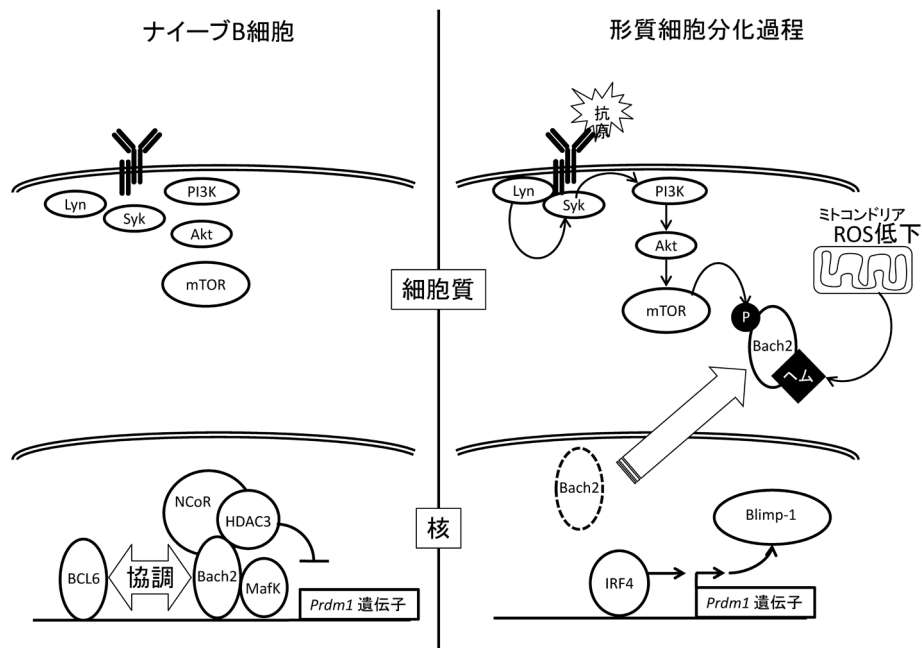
ナイーブB細胞

形質細胞分化過程

抗原

Lyn
Syk
PI3K
Akt
mTOR

Lyn
Syk
PI3K
Akt
mTOR

ミトコンドリア
ROS低下

細胞質

P
Bach2
ヘム

NCoR
HDAC3
BCL6
協調
Bach2
MafK
Prdm1 遺伝子

核

Bach2
Blimp-1
IRF4
Prdm1 遺伝子